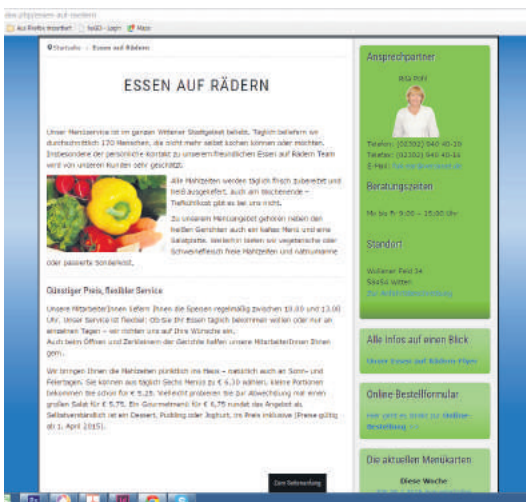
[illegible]

Aus Firefox importiert | NoSSO - Login | Maps

Startseite » Essen auf Rädern

ESSEN AUF RÄDERN

Unser Menüservice ist im ganzen Wittener Stadtgebiet beliebt. Täglich beliefern wir durchschnittlich 170 Menschen, die nicht mehr selbst kochen können oder möchten. Insbesondere der persönliche Kontakt zu unserem freundlichen Essen auf Rädern Team wird von unseren Kunden sehr geschätzt.

Alle Mahlzeiten werden täglich frisch zubereitet und heiß ausgeliefert, auch am Wochenende – Tiefkühlkost gibt es bei uns nicht.

Zu unserem Menüangebot gehören neben den heißen Gerichten auch ein kaltes Menü und eine Salatplatte. Weiterhin bieten wir vegetarische oder Schweinefleisch freie Mahlzeiten und natriumarme oder passierte Sonderkost.

Günstiger Preis, flexibler Service

Unsere Mitarbeiter(innen) liefern Ihnen die Speisen regelmäßig zwischen 10.00 und 13.00 Uhr. Unser Service ist flexibel: ob Sie Ihr Essen täglich bekommen wollen oder nur an einzelnen Tagen – wir richten uns auf Ihre Wünsche ein.
Auch beim Öffnen und Zerkleinern der Gerichte helfen unsere Mitarbeiter(innen) Ihnen gern.

Wir bringen Ihnen die Mahlzeiten pünktlich ins Haus – natürlich auch an Sonn- und Feiertagen. Sie können aus täglich Sechs Menüs zu € 6,10 wählen. Kleine Portionen bekommen Sie schon für € 5,25. Vielleicht probieren Sie zur Abwechslung mal einen großen Salat für € 5,75. Ein Gourmetmenü für € 6,75 rundet das Angebot ab. Selbstverständlich ist ein Dessert, Pudding oder Joghurt, im Preis inklusive (Preise gültig ab 1. April 2015).

Ansprechpartner

Birgit Pohl

Telefon: (02302) 540 40-19
Telefax: (02302) 540 40-14
E-Mail: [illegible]

Beratungszeiten

Mo bis Fr 9:00 – 15:00 Uhr

Standort

Wittener Feld 34
58454 Witten
Zur Anfahrtsbeschreibung

Alle Infos auf einen Blick

Unser Essen auf Rädern Flyer

Online Bestellformular

Hier geht es direkt zur Online-Bestellung >>

Die aktuellen Menükarten

Diese Woche

Zum Seitenanfang